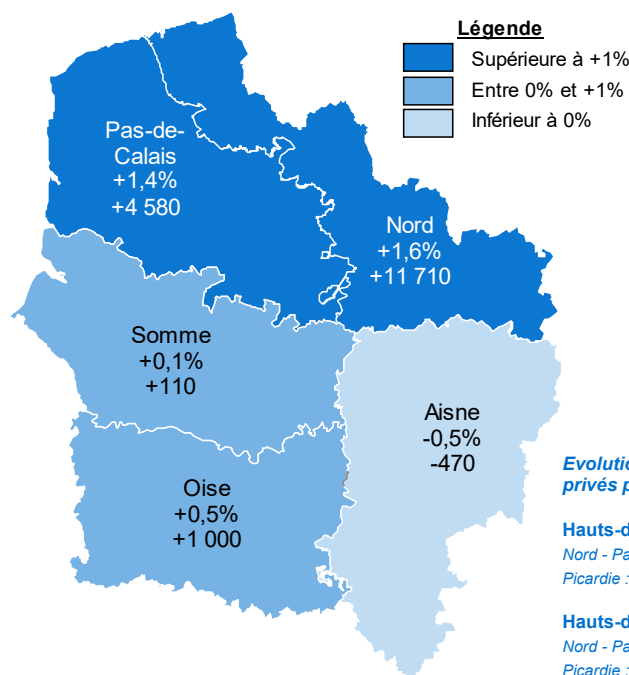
Légende
Supérieure à +1%
Entre 0% et +1%
Inférieur à 0%

Pas-de-Calais
+1,4%
+4 580

Nord
+1,6%
+11 710

Somme
+0,1%
+110

Aisne
-0,5%
-470

Oise
+0,5%
+1 000

Evolutio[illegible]
privés p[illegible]

Hauts-d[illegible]
Nord - Pa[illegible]
Picardie :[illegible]

Hauts-d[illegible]
Nord - Pa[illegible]
Picardie :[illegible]